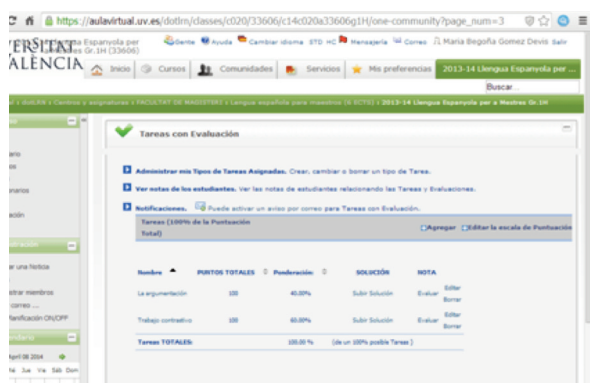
https://aulavirtual.uv.es/dotlrn/classes/c020/33606/c14c020a33606g1H/one-community?page_num=3

VERSITAT
ALÈNCIA

Lengua Española per a Mestres Gr.1H (33606)

Gente Ayuda Cambiar idioma STD HC Mensajería Correo Maria Begoña Gomez Devis Salir

Inicio Cursos Comunidades Servicios Mis preferencias 2013-14 Llengua Espanyola per ...

Buscar...

dotLRN » Centros y asignaturas » FACULTAT DE MAGISTERI » Lengua española para maestros (6 ECTS) » 2013-14 Llengua Espanyola per a Mestres Gr.1H

Tareas con Evaluación

Administrar mis Tipos de Tareas Asignadas. Crear, cambiar o borrar un tipo de Tarea.

Ver notas de los estudiantes. Ver las notas de estudiantes relacionando las Tareas y Evaluaciones.

Notificaciones. Puede activar un aviso por correo para Tareas con Evaluación.

Tareas (100% de la Puntuación Total)

Agregar Editar la escala de Puntuación

| Nombre | PUNTOS TOTALES | Ponderación: | SOLUCIÓN | NOTA | |
|---|---|---|---|---|---|
| La argumentación | 100 | 40.00% | Subir Solución | Evaluar | Editar Borrar |
| Trabajo contrastivo | 100 | 60.00% | Subir Solución | Evaluar | Editar Borrar |
| Tareas TOTALES: | | 100.00 % | (de un 100% posible Tareas) | | |

ario
os
narios
ación
ar una Noticia
strar miembros
correo ...
ificación ON/OFF
April 08 2014
Mie Jue Vie Sáb Dom